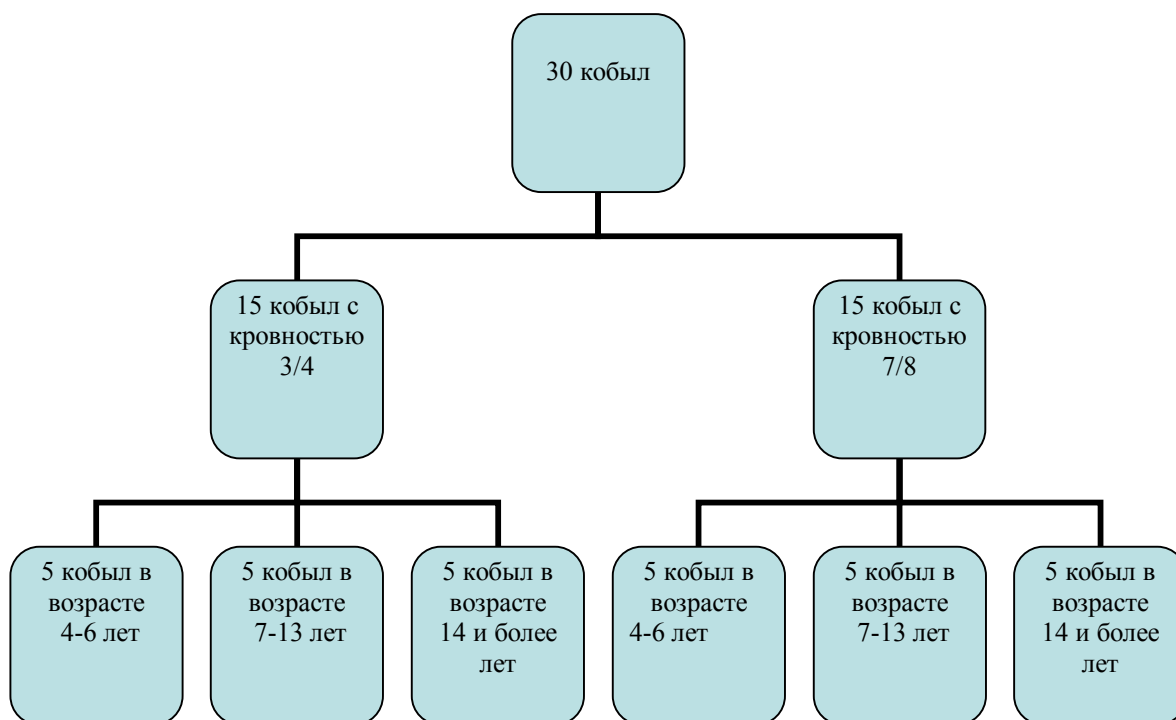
30 кобыл

15 кобыл с кровностью 3/4

15 кобыл с кровностью 7/8

5 кобыл в возрасте 4-6 лет

5 кобыл в возрасте 7-13 лет

5 кобыл в возрасте 14 и более лет

5 кобыл в возрасте 4-6 лет

5 кобыл в возрасте 7-13 лет

5 кобыл в возрасте 14 и более лет